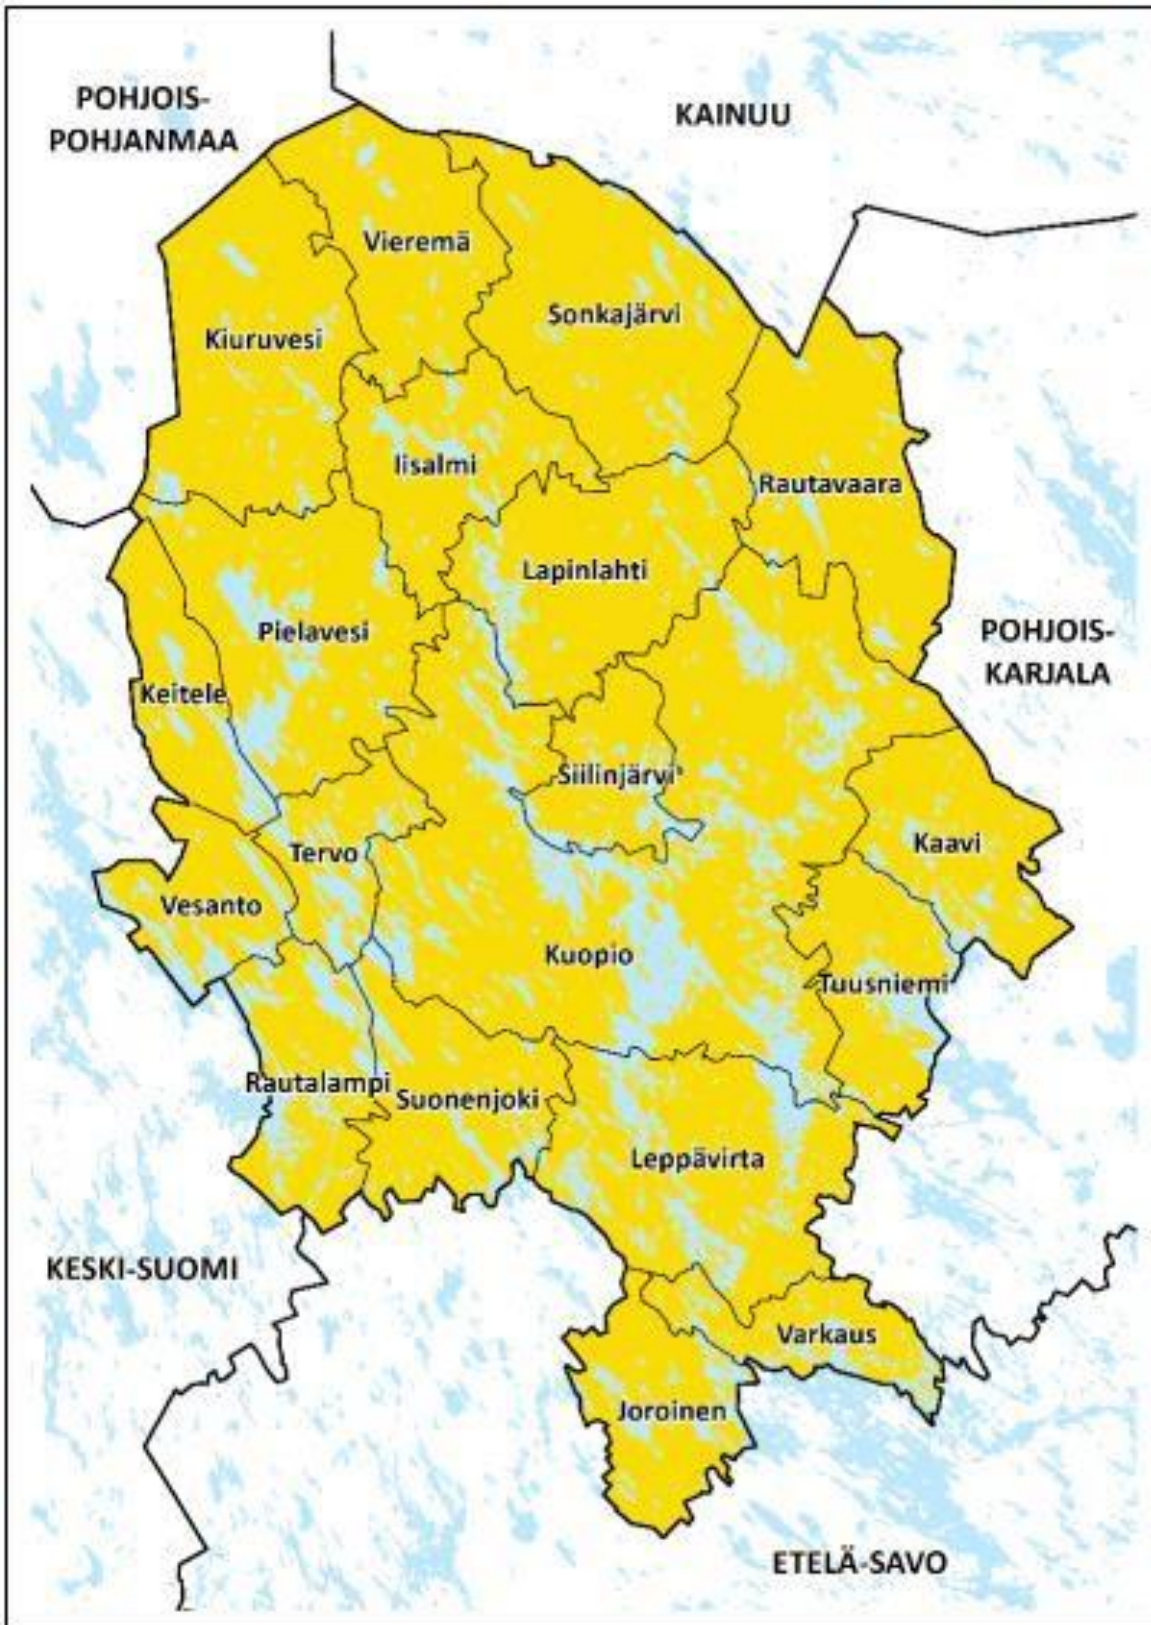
POHJOIS-POHJANMAA

KAINUU

Vieremä

Sonkajärvi

Kiuruvesi

Iisalmi

Rautavaara

Lapinlahti

Pielavesi

POHJOIS-KARJALA

Keitele

Siilinjärvi

Kaavi

Tervo

Vesanto

Kuopio

Tuusniemi

Rautalampi

Suonenjoki

Leppävirta

KESKI-SUOMI

Varkaus

Joroinen

ETELÄ-SAVO